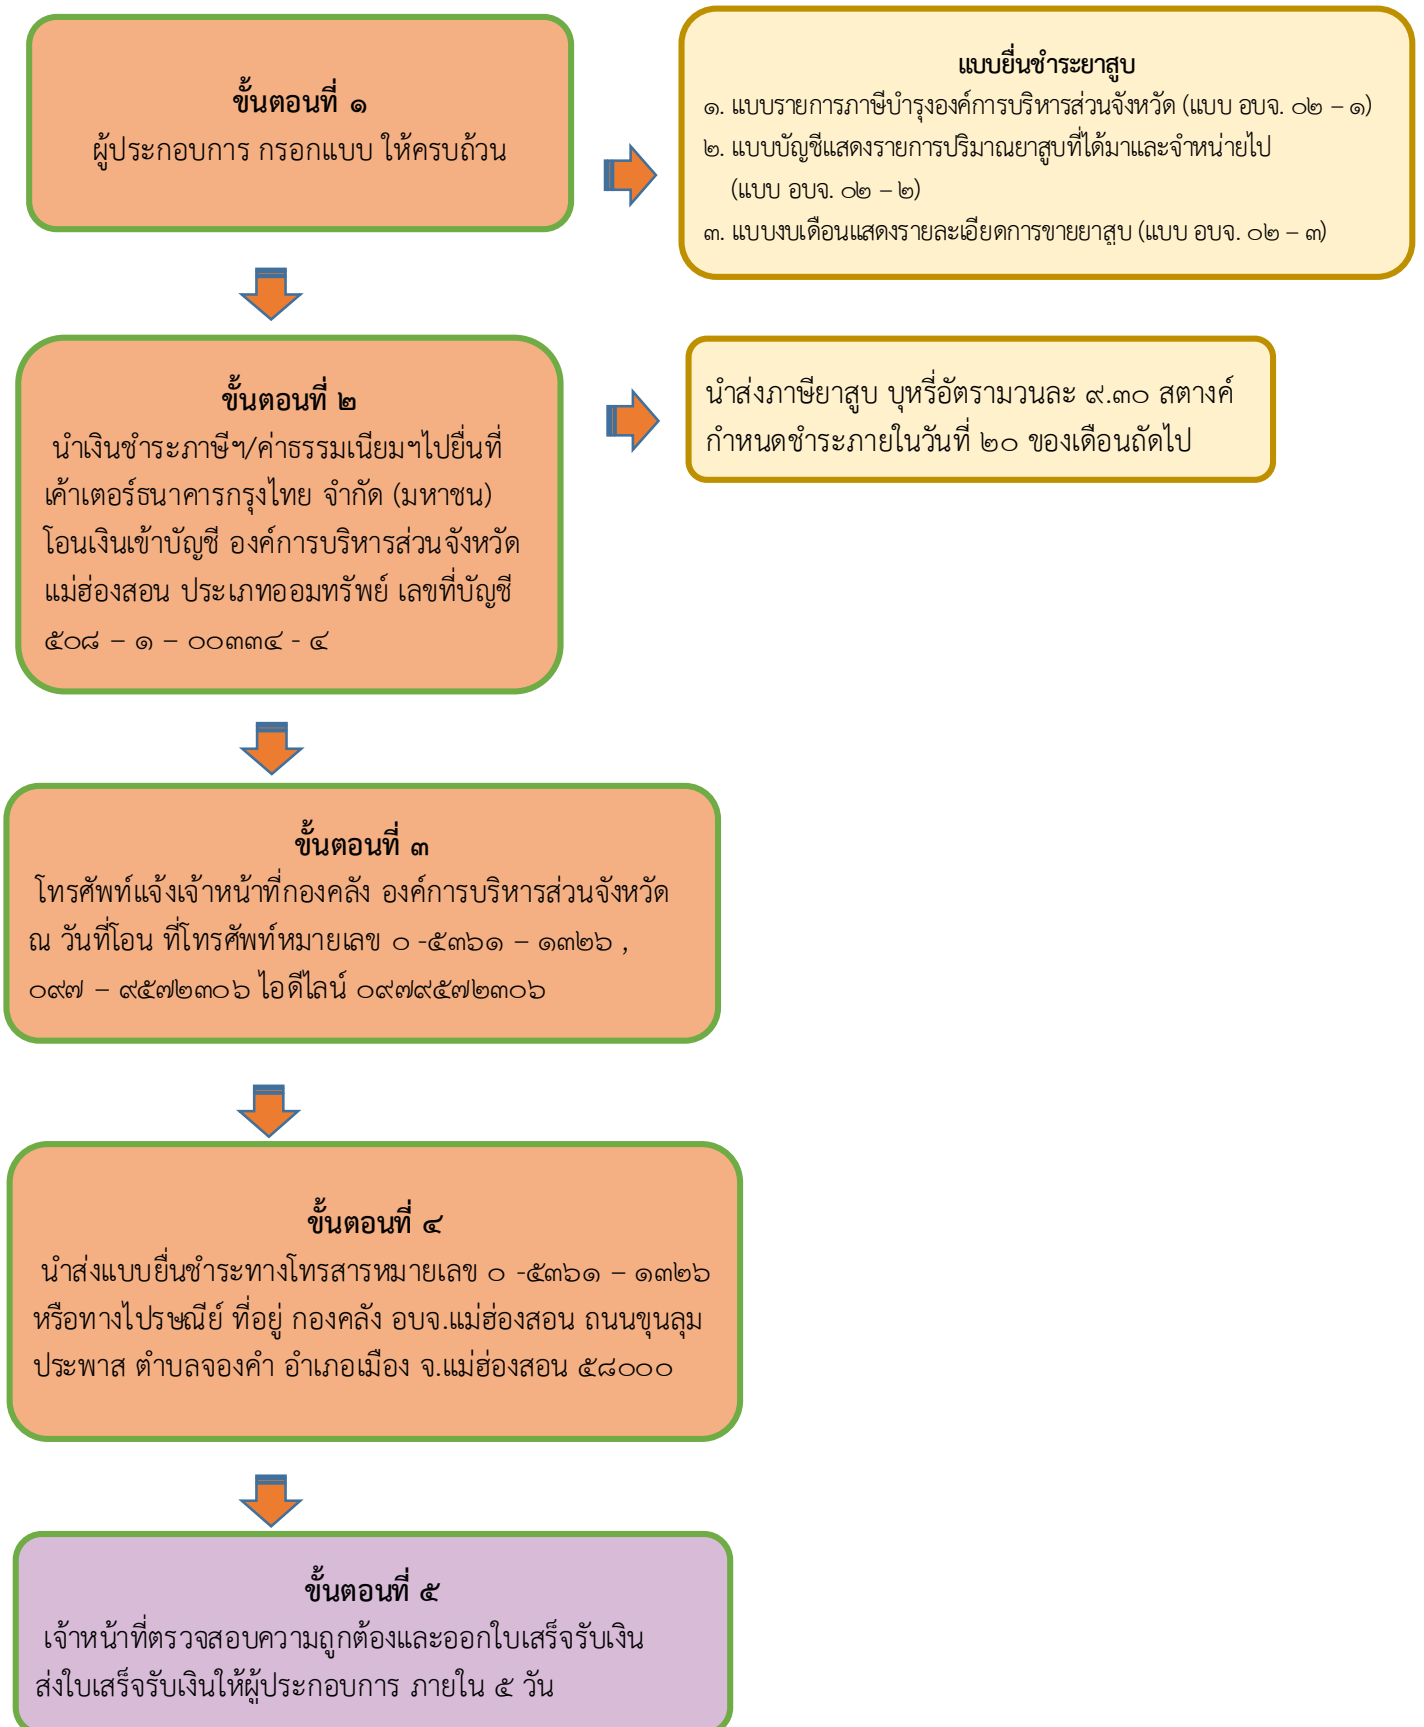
ขั้นตอนที่ ๑
ผู้ประกอบการ กรอกแบบ ให้ครบถ้วน

แบบยื่นชำระยาสูบ
๑. แบบรายการภาษีบำรุงองค์การบริหารส่วนจังหวัด (แบบ อบจ. ๐๒ – ๑)
๒. แบบบัญชีแสดงรายการปริมาณยาสูบที่ได้มาและจำหน่ายไป (แบบ อบจ. ๐๒ – ๒)
๓. แบบงบเดือนแสดงรายละเอียดการขายยาสูบ (แบบ อบจ. ๐๒ – ๓)

ขั้นตอนที่ ๒
นำเงินชำระภาษีฯ/ค่าธรรมเนียมฯไปยื่นที่เค้าเตอร์ธนาคารกรุงไทย จำกัด (มหาชน) โอนเงินเข้าบัญชี องค์การบริหารส่วนจังหวัดแม่ฮ่องสอน ประเภทออมทรัพย์ เลขที่บัญชี ๕๐๘ – ๑ – ๐๐๓๔ - ๔

นำส่งภาษียาสูบ บุหรี่อัตรามวนละ ๙.๓๐ สตางค์ กำหนดชำระภายในวันที่ ๒๐ ของเดือนถัดไป

ขั้นตอนที่ ๓
โทรศัพท์แจ้งเจ้าหน้าที่กองคลัง องค์การบริหารส่วนจังหวัด ณ วันที่โอน ที่โทรศัพท์หมายเลข ๐ -๕๓๖๑ – ๑๓๒๖ , ๐๙๗ – ๙๕๗๒๓๐๖ ไอดีไลน์ ๐๙๗๙๕๗๒๓๐๖

ขั้นตอนที่ ๔
นำส่งแบบยื่นชำระทางโทรสารหมายเลข ๐ -๕๓๖๑ – ๑๓๒๖ หรือทางไปรษณีย์ ที่อยู่ กองคลัง อบจ.แม่ฮ่องสอน ถนนขุนลุมประพาส ตำบลจองคำ อำเภอเมือง จ.แม่ฮ่องสอน ๕๘๐๐๐

ขั้นตอนที่ ๕
เจ้าหน้าที่ตรวจสอบความถูกต้องและออกใบเสร็จรับเงิน ส่งใบเสร็จรับเงินให้ผู้ประกอบการ ภายใน ๕ วัน